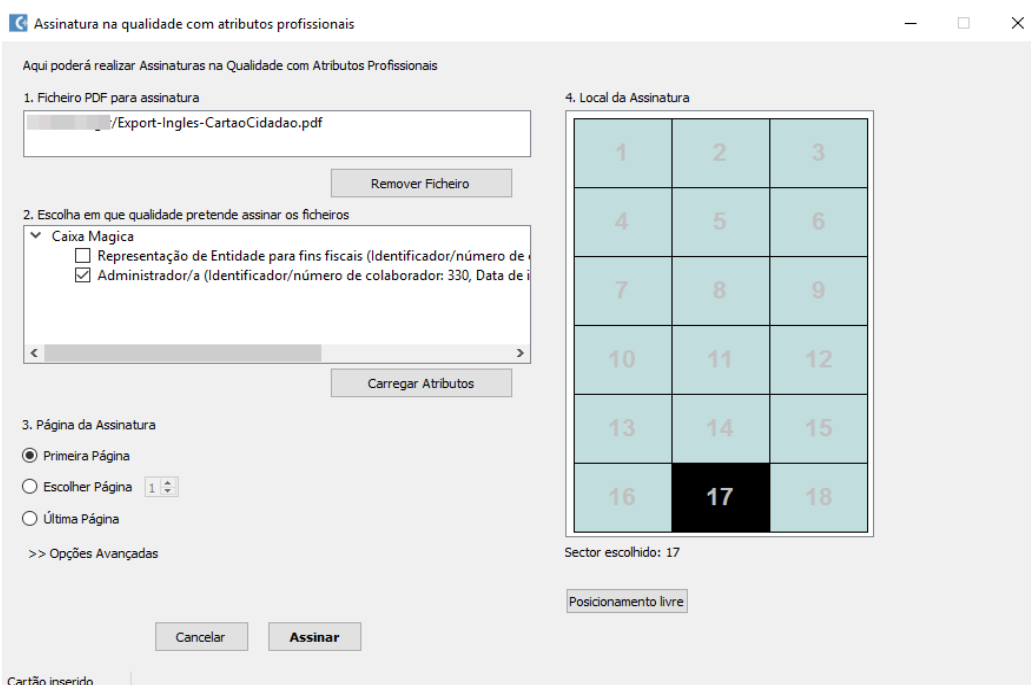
Assinatura na qualidade com atributos profissionais

Aqui poderá realizar Assinaturas na Qualidade com Atributos Profissionais

1. Ficheiro PDF para assinatura

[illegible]/Export-Ingles-CartaoCidadao.pdf

Remover Ficheiro

2. Escolha em que qualidade pretende assinar os ficheiros

Caixa Magica
Representação de Entidade para fins fiscais (Identificador/número de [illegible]
Administrador/a (Identificador/número de colaborador: 330, Data de i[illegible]

Carregar Atributos

3. Página da Assinatura

Primeira Página
Escolher Página 1
Última Página

>> Opções Avançadas

Cancelar
Assinar

4. Local da Assinatura

| 1 | 2 | 3 |
|---|---|---|
| 4 | 5 | 6 |
| 7 | 8 | 9 |
| 10 | 11 | 12 |
| 13 | 14 | 15 |
| 16 | 17 | 18 |

Sector escolhido: 17

Posicionamento livre

Cartão inserido